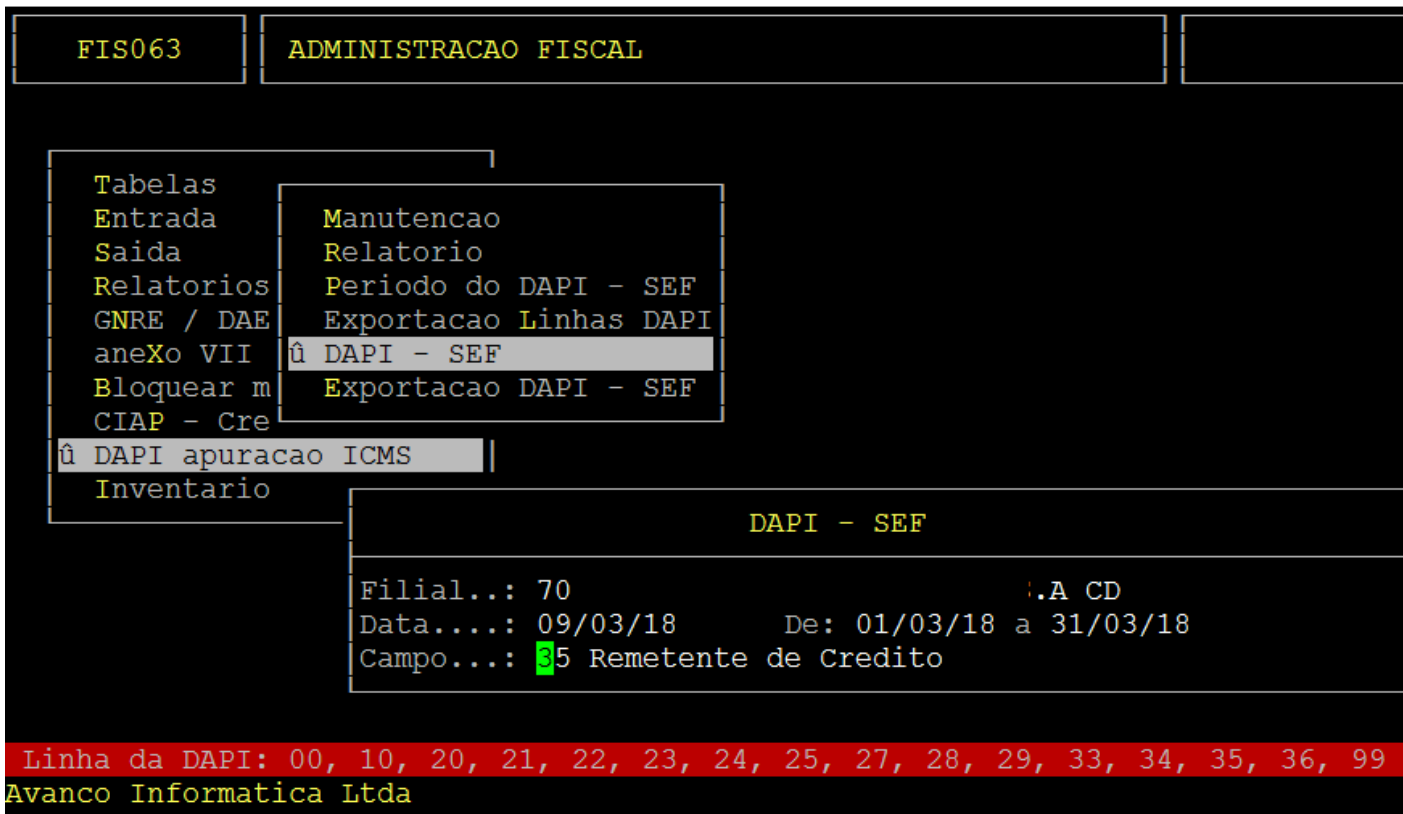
FIS063

ADMINISTRACAO FISCAL

Tabelas
Entrada
Saida
Relatorios
GNRE / DAE
aneXo VII
Bloquear m
CIAP - Cre
û DAPI apuracao ICMS
Inventario

Manutencao
Relatorio
Periodo do DAPI - SEF
Exportacao Linhas DAPI
û DAPI - SEF
Exportacao DAPI - SEF

DAPI - SEF

Filial..: 70 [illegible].A CD
Data....: 09/03/18 De: 01/03/18 a 31/03/18
Campo...: 35 Remetente de Credito

Linha da DAPI: 00, 10, 20, 21, 22, 23, 24, 25, 27, 28, 29, 33, 34, 35, 36, 99
Avanco Informatica Ltda